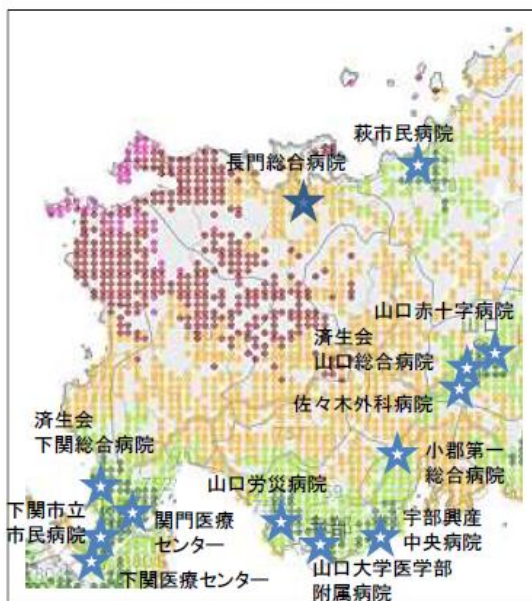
萩市民病院

長門総合病院

山口赤十字病院

済生会
山口総合病院

佐々木外科病院

済生会
下関総合病院

小郡第一
総合病院

山口労災病院

下関市立
市民病院

関門医療
センター

宇部興産
中央病院

山口大学医学部
附属病院

下関医療センター